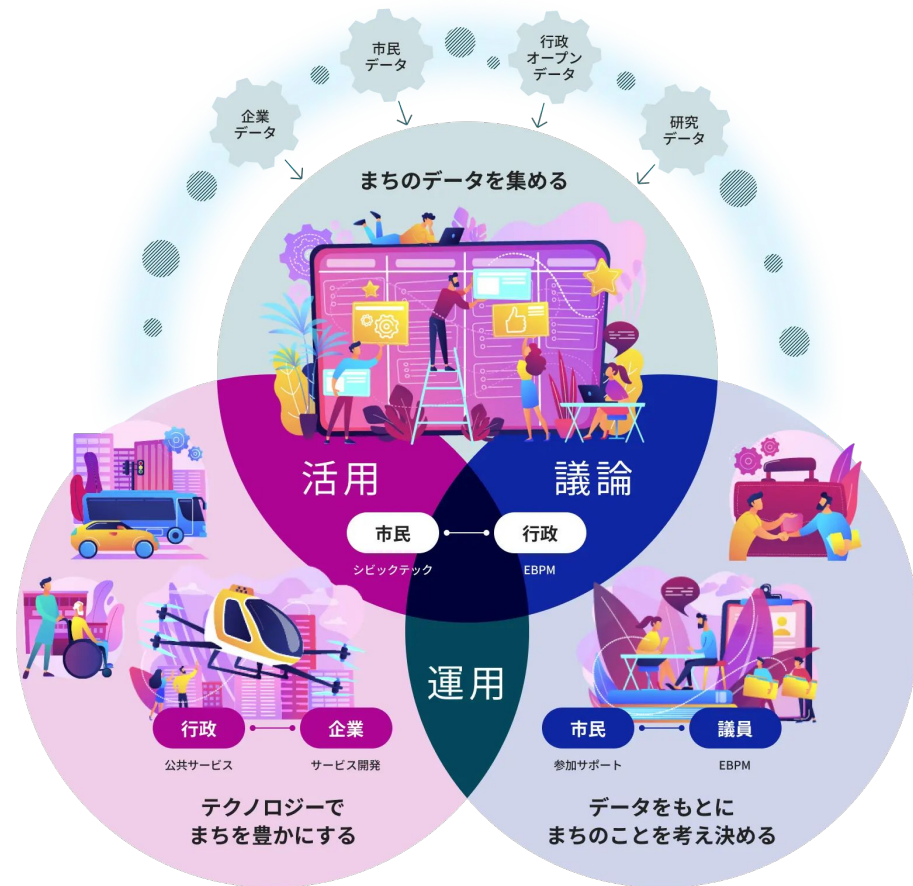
企業
データ

市民
データ

行政
オープン
データ

研究
データ

まちのデータを集める

活用

議論

市民

行政

シビックテック

EBPM

運用

行政

企業

公共サービス

サービス開発

テクノロジーで
まちを豊かにする

市民

議員

参加サポート

EBPM

データをもとに
まちのことを考え決める